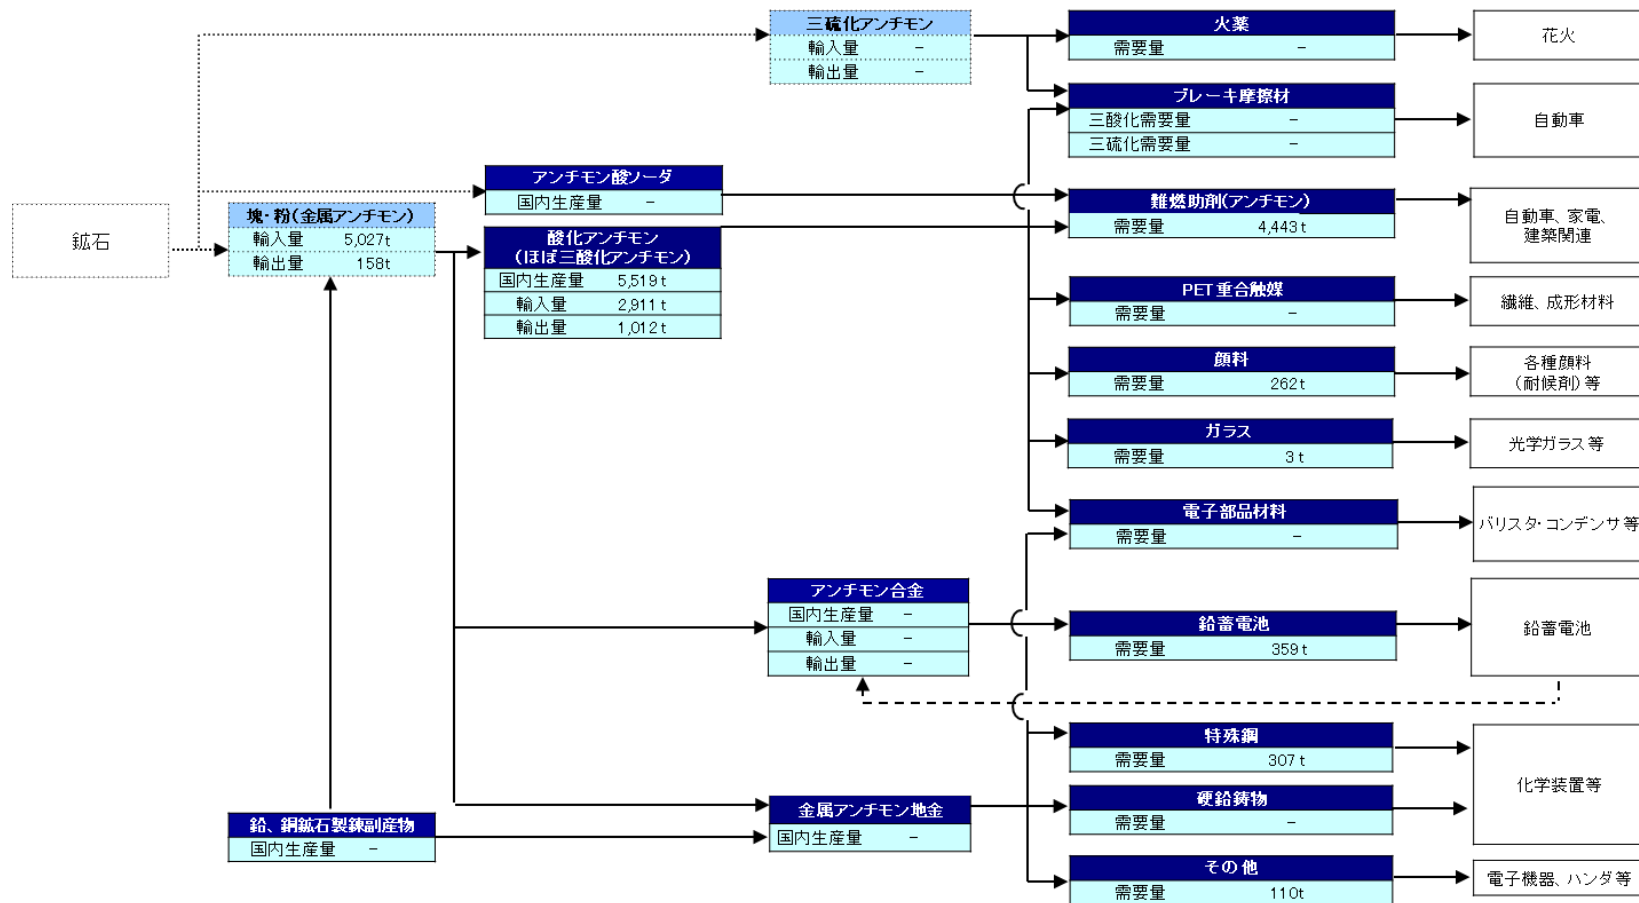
鉱石

塊・粉(金属アンチモン)
輸入量 5,027t
輸出量 158t

三硫化アンチモン
輸入量 –
輸出量 –

アンチモン酸ソーダ
国内生産量 –

酸化アンチモン
(ほぼ三酸化アンチモン)
国内生産量 5,519 t
輸入量 2,911 t
輸出量 1,012 t

アンチモン合金
国内生産量 –
輸入量 –
輸出量 –

金属アンチモン地金
国内生産量 –

鉛、銅鉱石製錬副産物
国内生産量 –

火薬
需要量 –

ブレーキ摩擦材
三酸化需要量 –
三硫化需要量 –

難燃助剤(アンチモン)
需要量 4,443 t

PET重合触媒
需要量 –

顔料
需要量 262 t

ガラス
需要量 3 t

電子部品材料
需要量 –

鉛蓄電池
需要量 359 t

特殊鋼
需要量 307 t

硬鉛鋳物
需要量 –

その他
需要量 110t

花火

自動車

自動車、家電、建築関連

繊維、成形材料

各種顔料
(耐候剤)等

光学ガラス等

バリスタ・コンデンサ等

鉛蓄電池

化学装置等

電子機器、ハンダ等